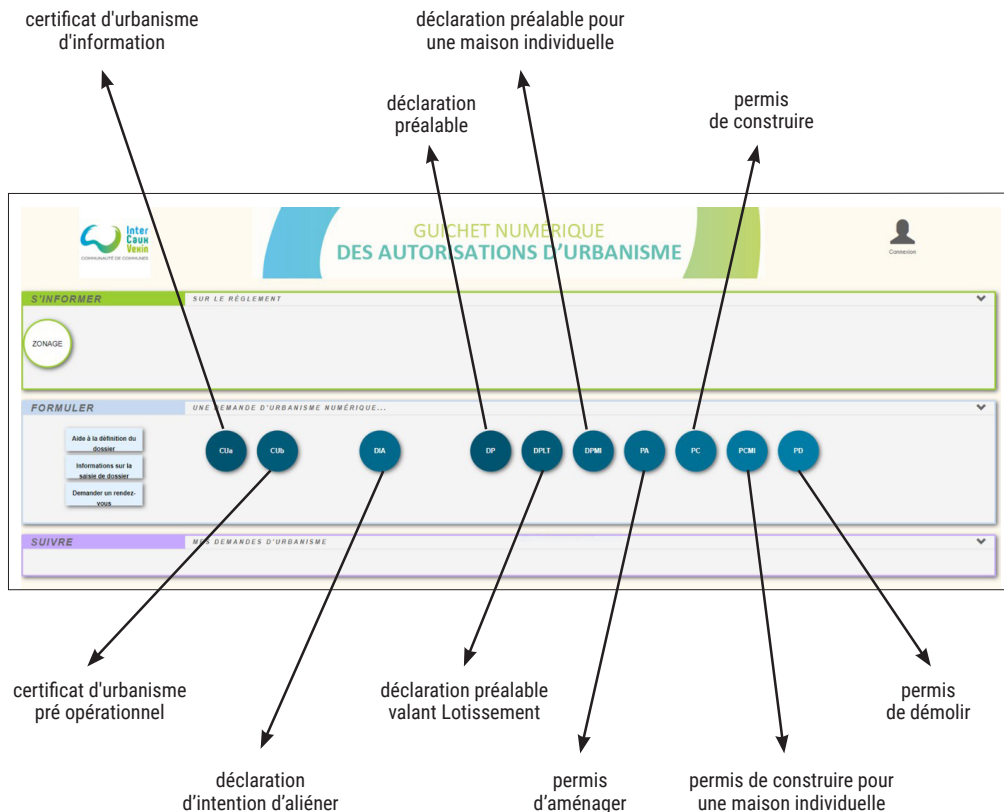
certificat d'urbanisme d'information

déclaration préalable pour une maison individuelle

déclaration préalable

permis de construire

Inter Caux Vexin
COMMUNAUTÉ DE COMMUNES

GUICHET NUMÉRIQUE
DES AUTORISATIONS D'URBANISME

Connexion

S'INFORMER
SUR LE RÈGLEMENT

ZONAGE

FORMULER
UNE DEMANDE D'URBANISME NUMÉRIQUE...

Aide à la définition du dossier

Informations sur la saisie de dossier

Demander un rendez-vous

CUa
CUb
DIA
DP
DPLT
DPMI
PA
PC
PCMI
PD

SUIVRE
MES DEMANDES D'URBANISME

certificat d'urbanisme pré opérationnel

déclaration préalable valant Lotissement

permis de démolir

déclaration d'intention d'aliéner

permis d'aménager

permis de construire pour une maison individuelle